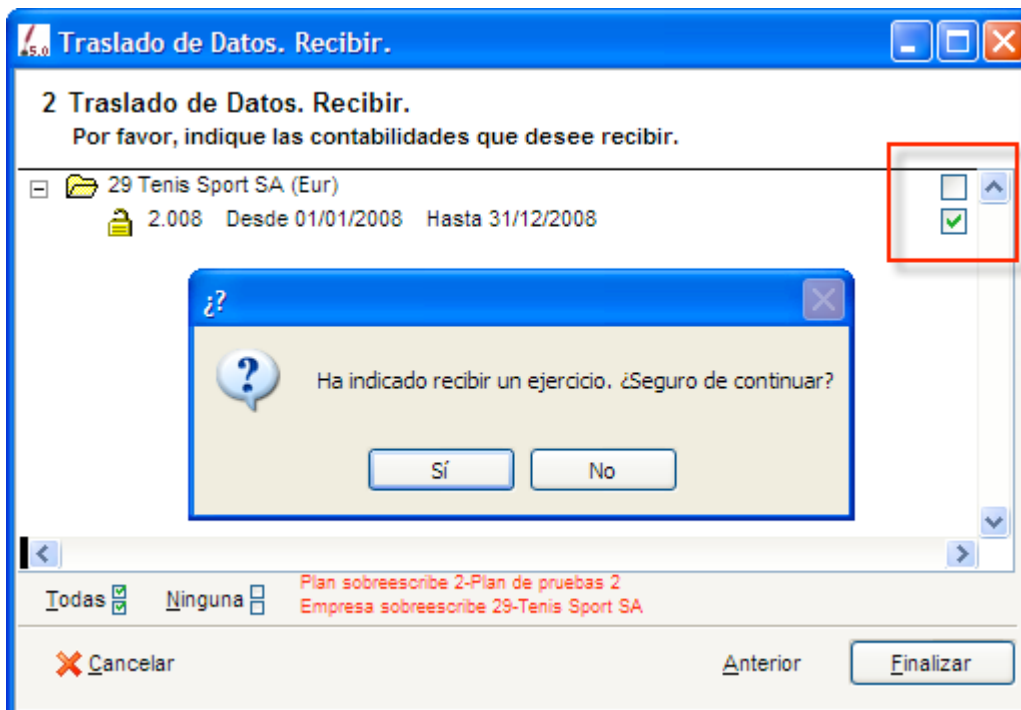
Traslado de Datos. Recibir.

2 Traslado de Datos. Recibir.
Por favor, indique las contabilidades que desee recibir.

29 Tenis Sport SA (Eur)
2.008 Desde 01/01/2008 Hasta 31/12/2008

¿?

Ha indicado recibir un ejercicio. ¿Seguro de continuar?

Sí No

Todas Ninguna

Plan sobreescribe 2-Plan de pruebas 2
Empresa sobreescribe 29-Tenis Sport SA

Cancelar Anterior Finalizar